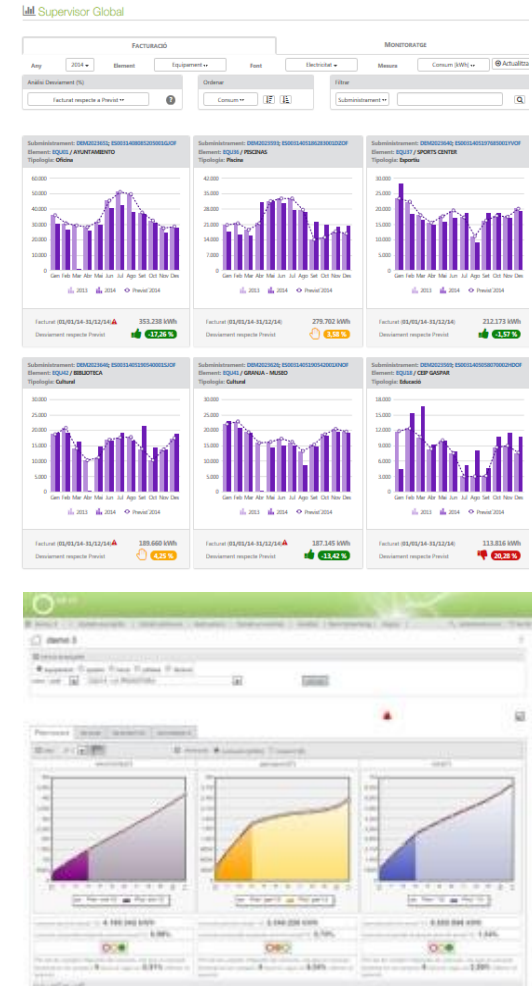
Supervisor Global

FACTURACIÓ

MONITORATGE

Any 2014 | Element Equipament | Font Electricitat | Mesura Consum (kWh) | Actualitza

Anàlisi Desviament (%)
Facturat respecte a Previst

Ordenar
Consum

Filtre
Subministrament

Subministrament: DEM2023651; ES0031408053235001QJ0F
Element: EQU01 / AYUNTAMIENTO
Tipologia: Oficina

60.000
50.000
40.000
30.000
20.000
10.000
0
Gen Feb Mar Abr Mai Jun Jul Ago Set Oct Nov Des
2013 2014 Previst 2014

Facturat (01/01/14 - 31/12/14) 353.238 kWh
Desviament respecte Previst -17,26 %

Subministrament: DEM2023593; ES0031408262830010ZOF
Element: EQU05 / PISCINAS
Tipologia: Piscina

42.000
35.000
28.000
21.000
14.000
7.000
0
Gen Feb Mar Abr Mai Jun Jul Ago Set Oct Nov Des
2013 2014 Previst 2014

Facturat (01/01/14 - 31/12/14) 279.702 kWh
Desviament respecte Previst 3,58 %

Subministrament: DEM2023640; ES0031405237665001YV0F
Element: EQU37 / SPORTS CENTER
Tipologia: Esportiu

30.000
25.000
20.000
15.000
10.000
5.000
0
Gen Feb Mar Abr Mai Jun Jul Ago Set Oct Nov Des
2013 2014 Previst 2014

Facturat (01/01/14 - 31/12/14) 212.173 kWh
Desviament respecte Previst -1,57 %

Subministrament: DEM2023646; ES0031405190540001JOF
Element: EQU42 / BIBLIOTECA
Tipologia: Cultural

30.000
25.000
20.000
15.000
10.000
5.000
0
Gen Feb Mar Abr Mai Jun Jul Ago Set Oct Nov Des
2013 2014 Previst 2014

Facturat (01/01/14 - 31/12/14) 189.660 kWh
Desviament respecte Previst 4,25 %

Subministrament: DEM2023626; ES0031405190542001XH0F
Element: EQU43 / GRANJA - MUSEO
Tipologia: Cultural

30.000
25.000
20.000
15.000
10.000
5.000
0
Gen Feb Mar Abr Mai Jun Jul Ago Set Oct Nov Des
2013 2014 Previst 2014

Facturat (01/01/14 - 31/12/14) 187.145 kWh
Desviament respecte Previst -13,42 %

Subministrament: DEM2022559; ES0031405058070002HD0F
Element: EQU16 / CEIP GASPAR
Tipologia: Educació

18.000
15.000
12.000
9.000
6.000
3.000
0
Gen Feb Mar Abr Mai Jun Jul Ago Set Oct Nov Des
2013 2014 Previst 2014

Facturat (01/01/14 - 31/12/14) 113.816 kWh
Desviament respecte Previst 20,28 %

demo 3

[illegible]